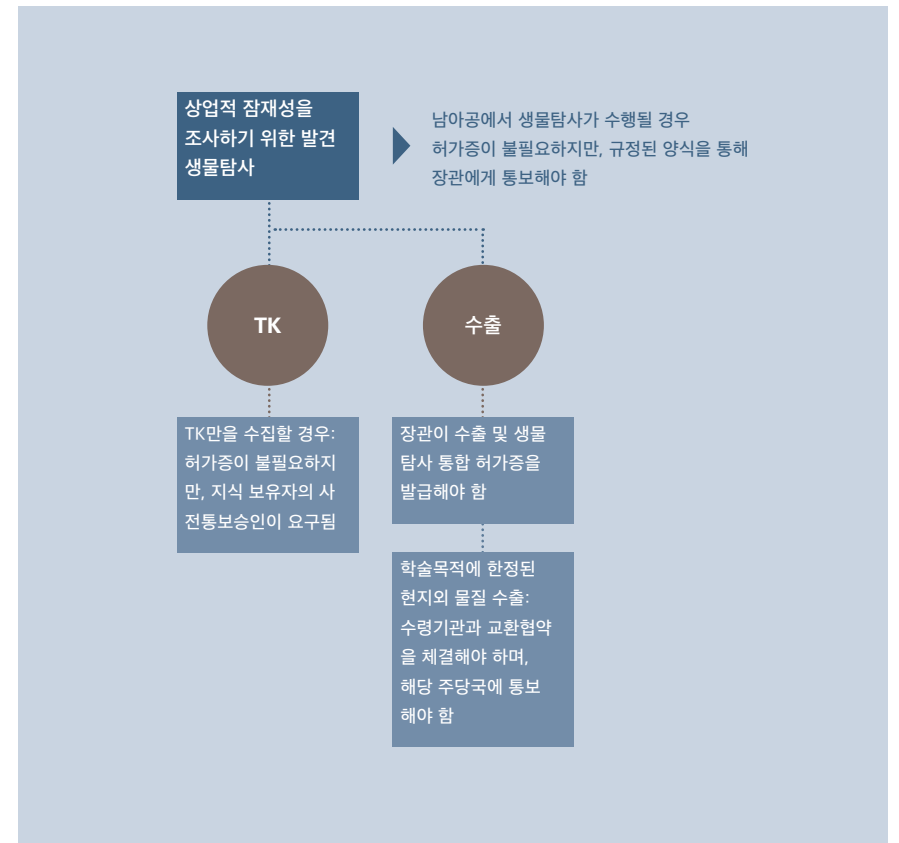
상업적 잠재성을 조사하기 위한 발견 생물탐사

남아공에서 생물탐사가 수행될 경우 허가증이 불필요하지만, 규정된 양식을 통해 장관에게 통보해야 함

TK

수출

TK만을 수집할 경우: 허가증이 불필요하지만, 지식 보유자의 사전통보승인이 요구됨

장관이 수출 및 생물탐사 통합 허가증을 발급해야 함

학술목적에 한정된 현지외 물질 수출: 수령기관과 교환협약을 체결해야 하며, 해당 주당국에 통보해야 함